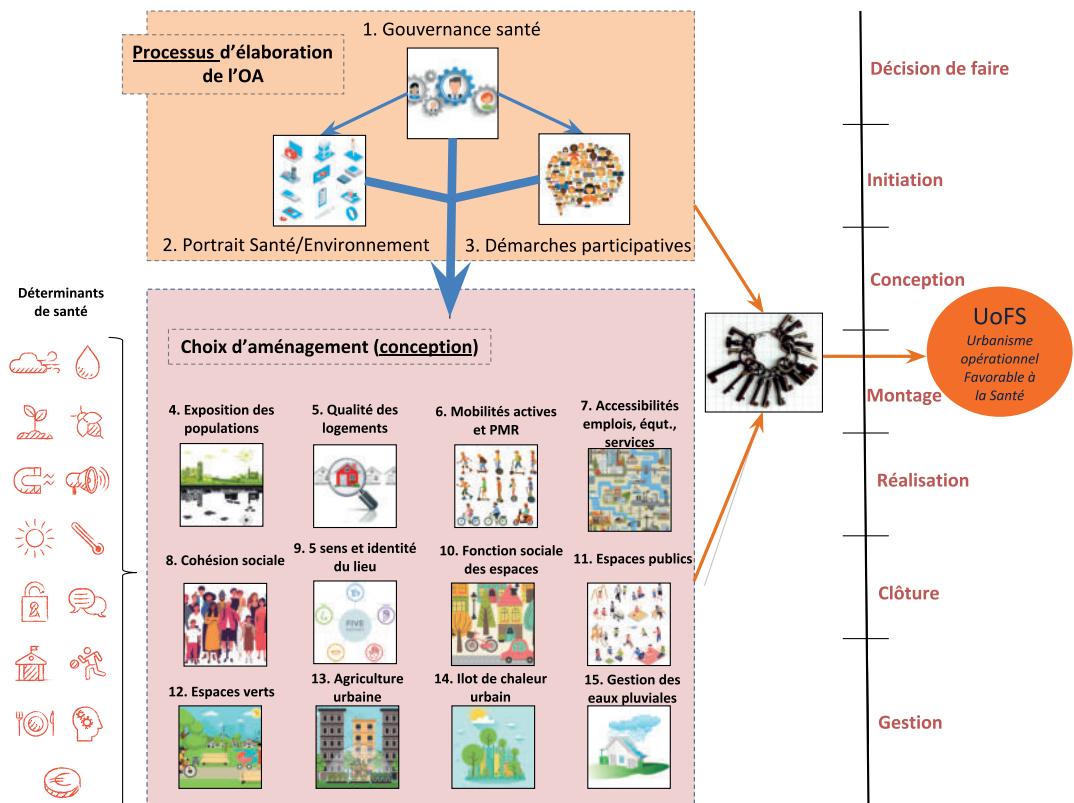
Processus d'élaboration de l'OA

1. Gouvernance santé

2. Portrait Santé/Environnement

3. Démarches participatives

Déterminants de santé

Choix d'aménagement (conception)

4. Exposition des populations

5. Qualité des logements

6. Mobilités actives et PMR

7. Accessibilités emplois, équt., services

8. Cohésion sociale

9. 5 sens et identité du lieu

FIVE

10. Fonction sociale des espaces

11. Espaces publics

12. Espaces verts

13. Agriculture urbaine

14. Ilot de chaleur urbain

15. Gestion des eaux pluviales

Décision de faire

Initiation

Conception

Montage

Réalisation

Clôture

Gestion

UoFS

Urbanisme opérationnel Favorable à la Santé